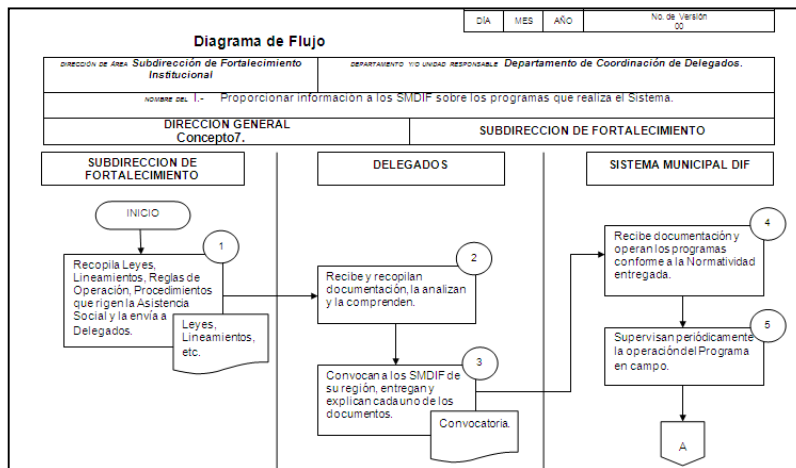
| DÍA | MES | AÑO | No. de Versión 00 |
|---|---|---|---|

Diagrama de Flujo

DIRECCIÓN DE ÁREA Subdirección de Fortalecimiento Institucional

DEPARTAMENTO Y/O UNIDAD RESPONSABLE Departamento de Coordinación de Delegados.

NOMBRE DEL 1.- Proporcionar información a los SMDIF sobre los programas que realiza el Sistema.

DIRECCION GENERAL Concepto7.

SUBDIRECCION DE FORTALECIMIENTO

SUBDIRECCION DE FORTALECIMIENTO

INICIO

1

Recopila Leyes, Lineamientos, Reglas de Operación, Procedimientos que rigen la Asistencia Social y la envía a Delegados.

Leyes, Lineamientos, etc.

DELEGADOS

2

Recibe y recopilan documentación, la analizan y la comprenden.

3

Convocan a los SMDIF de su región, entregan y explican cada uno de los documentos.

Convocatoria.

SISTEMA MUNICIPAL DIF

4

Recibe documentación y operan los programas conforme a la Normatividad entregada.

5

Supervisan periódicamente la operación del Programa en campo.

A